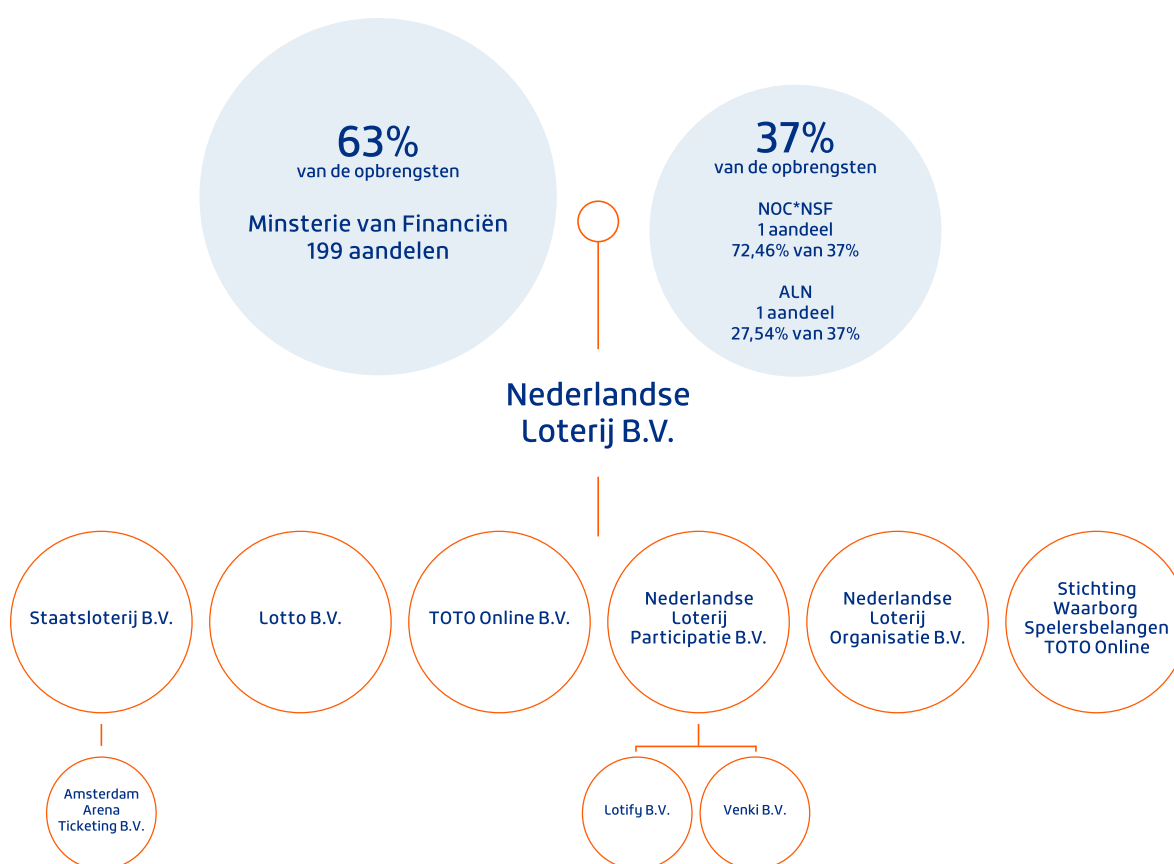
63%
van de opbrengsten

Minsterie van Financiën
199 aandelen

37%
van de opbrengsten

NOC*NSF
1 aandeel
72,46% van 37%

ALN
1 aandeel
27,54% van 37%

Nederlandse
Loterij B.V.

Staatsloterij B.V.

Lotto B.V.

TOTO Online B.V.

Nederlandse
Loterij
Participatie B.V.

Nederlandse
Loterij
Organisatie B.V.

Stichting
Waarborg
Spelersbelangen
TOTO Online

Amsterdam
Arena
Ticketing B.V.

Lotify B.V.

Venki B.V.